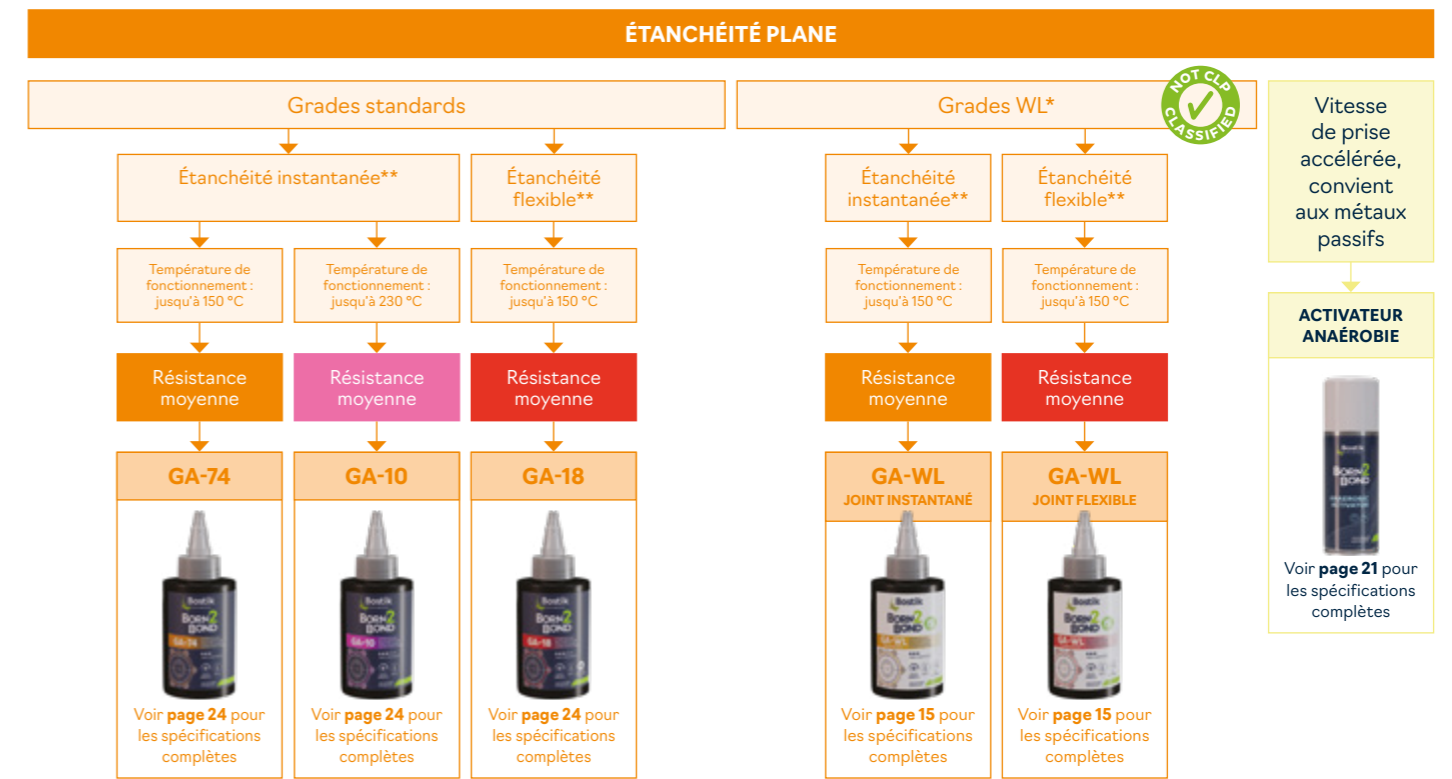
ÉTANCHÉITÉ PLANE

Grades standards

Étanchéité instantanée**

Étanchéité flexible**

Température de fonctionnement : jusqu'à 150 °C

Température de fonctionnement : jusqu'à 230 °C

Température de fonctionnement : jusqu'à 150 °C

Résistance moyenne

Résistance moyenne

Résistance moyenne

GA-74

Bostik BORN2BOND GA-74

Voir **page 24** pour les spécifications complètes

GA-10

Bostik BORN2BOND GA-10

Voir **page 24** pour les spécifications complètes

GA-18

Bostik BORN2BOND GA-18

Voir **page 24** pour les spécifications complètes

Grades WL*

NOT CLP CLASSIFIED

Étanchéité instantanée**

Étanchéité flexible**

Température de fonctionnement : jusqu'à 150 °C

Température de fonctionnement : jusqu'à 150 °C

Résistance moyenne

Résistance moyenne

GA-WL
JOINT INSTANTANÉ

Bostik BORN2BOND GA-WL

Voir **page 15** pour les spécifications complètes

GA-WL
JOINT FLEXIBLE

Bostik BORN2BOND GA-WL

Voir **page 15** pour les spécifications complètes

Vitesse de prise accélérée, convient aux métaux passifs

ACTIVATEUR ANAÉROBIE

Bostik BORN2BOND ANAEROBIC ACTIVATOR

Voir **page 21** pour les spécifications complètes